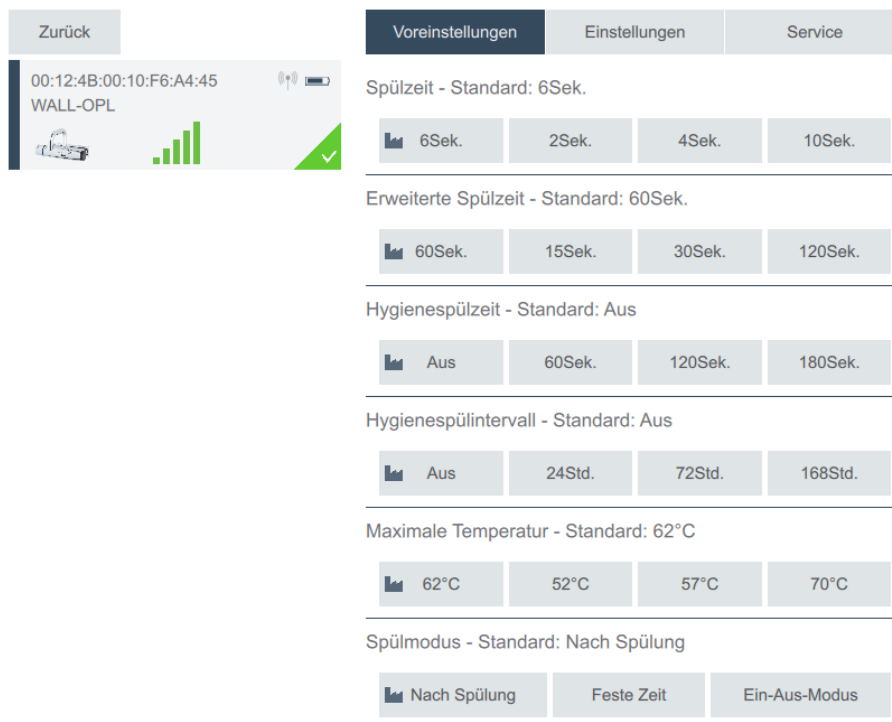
Zurück

00:12:4B:00:10:F6:A4:45
WALL-OPL

Voreinstellungen | Einstellungen | Service

Spülzeit - Standard: 6Sek.

6Sek. | 2Sek. | 4Sek. | 10Sek.

Erweiterte Spülzeit - Standard: 60Sek.

60Sek. | 15Sek. | 30Sek. | 120Sek.

Hygienespülzeit - Standard: Aus

Aus | 60Sek. | 120Sek. | 180Sek.

Hygienespülintervall - Standard: Aus

Aus | 24Std. | 72Std. | 168Std.

Maximale Temperatur - Standard: 62°C

62°C | 52°C | 57°C | 70°C

Spülmodus - Standard: Nach Spülung

Nach Spülung | Feste Zeit | Ein-Aus-Modus